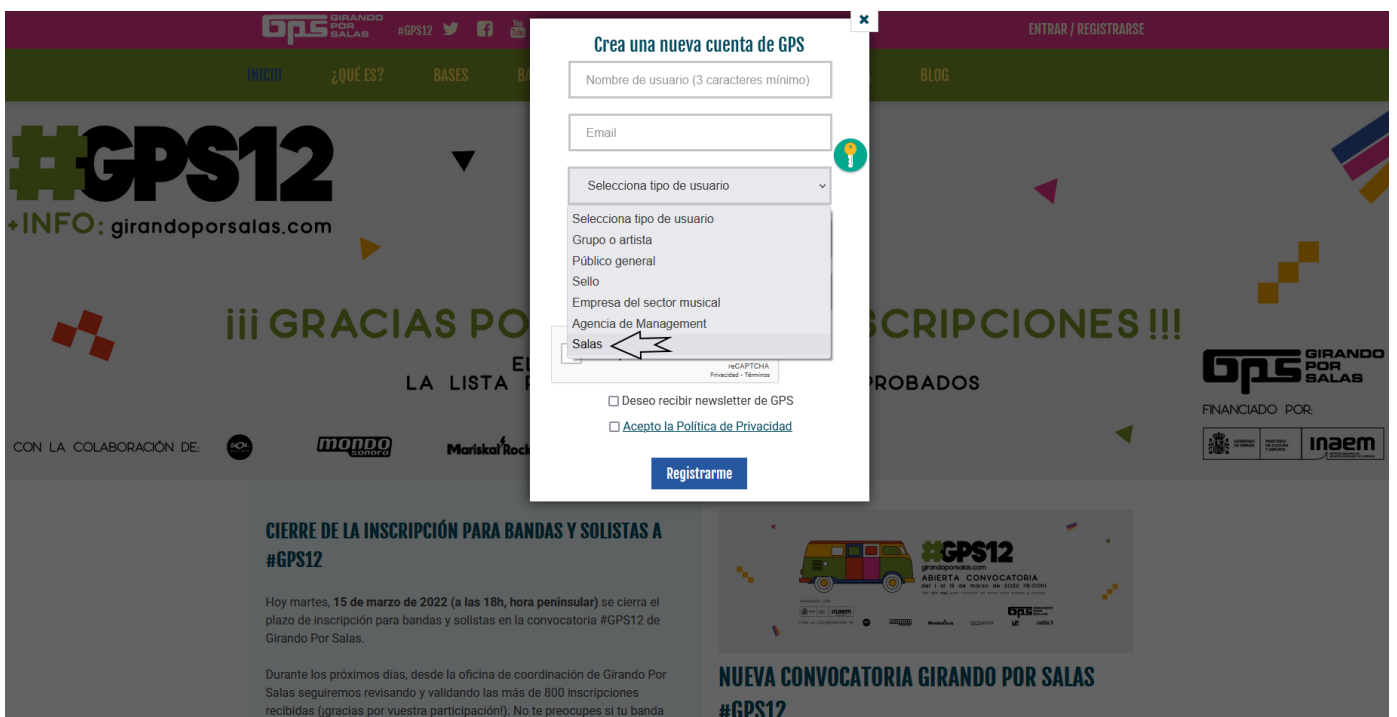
GPS GIRANDO POR SALAS #GPS12

ENTRAR / REGISTRARSE

INICIO ¿QUÉ ES? BASES B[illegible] BLOG

#GPS12
+INFO: girandoporsalas.com

¡¡¡ GRACIAS PO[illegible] SCRIPCIONES !!!
E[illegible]
LA LISTA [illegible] ROBADOS

CON LA COLABORACIÓN DE: mondo sonoro Mariskal Rock

GPS GIRANDO POR SALAS
FINANCIADO POR:
inaem

×
Crea una nueva cuenta de GPS
Nombre de usuario (3 caracteres mínimo)
Email
Selecciona tipo de usuario
Selecciona tipo de usuario
Grupo o artista
Público general
Sello
Empresa del sector musical
Agencia de Management
Salas
reCAPTCHA
Privacidad - Términos
Deseo recibir newsletter de GPS
Acepto la Política de Privacidad
Registrarme

CIERRE DE LA INSCRIPCIÓN PARA BANDAS Y SOLISTAS A #GPS12

Hoy martes, **15 de marzo de 2022 (a las 18h, hora peninsular)** se cierra el plazo de inscripción para bandas y solistas en la convocatoria #GPS12 de Girando Por Salas.

Durante los próximos días, desde la oficina de coordinación de Girando Por Salas seguiremos revisando y validando las más de 800 inscripciones recibidas (¡gracias por vuestra participación!). No te preocupes si tu banda

#GPS12
girandoporsalas.com
ABIERTA CONVOCATORIA
del 1 al 15 de marzo de 2022 (18:00h)

NUEVA CONVOCATORIA GIRANDO POR SALAS #GPS12